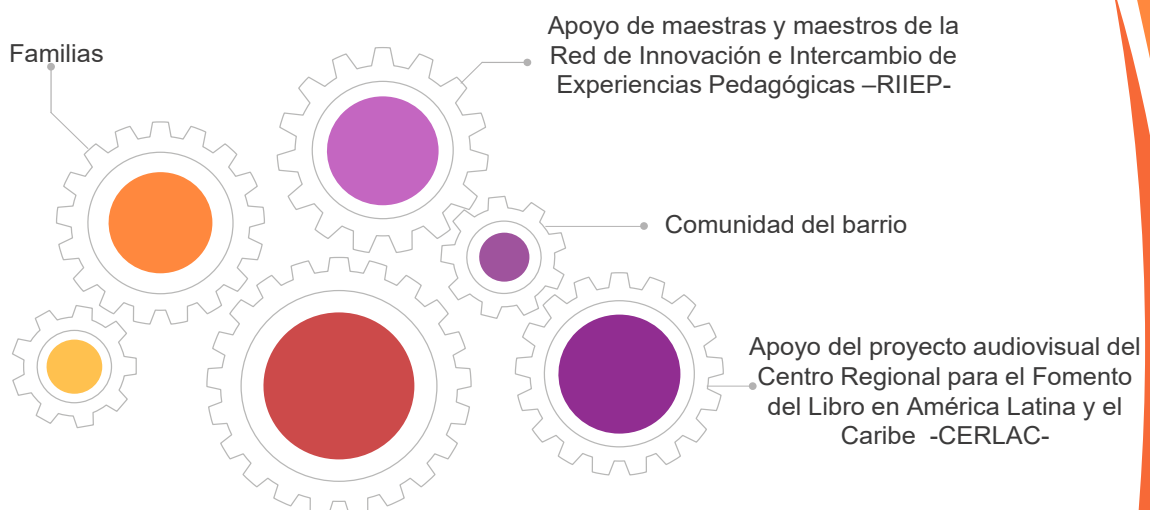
Familias

Apoyo de maestras y maestros de la Red de Innovación e Intercambio de Experiencias Pedagógicas –RIIEP-

Comunidad del barrio

Apoyo del proyecto audiovisual del Centro Regional para el Fomento del Libro en América Latina y el Caribe -CERLAC-